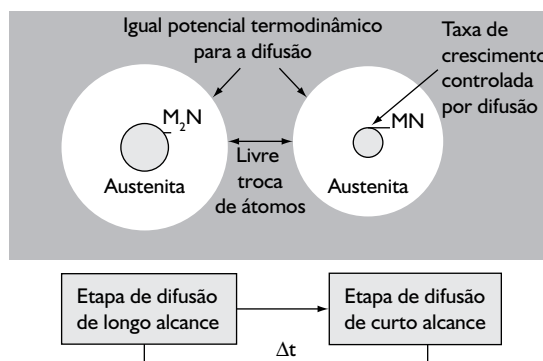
Igual potencial termodinâmico para a difusão

Taxa de crescimento controlada por difusão

$M_2N$

MN

Livre troca de átomos

Austenita

Austenita

Etapa de difusão de longo alcance

Etapa de difusão de curto alcance

Δt